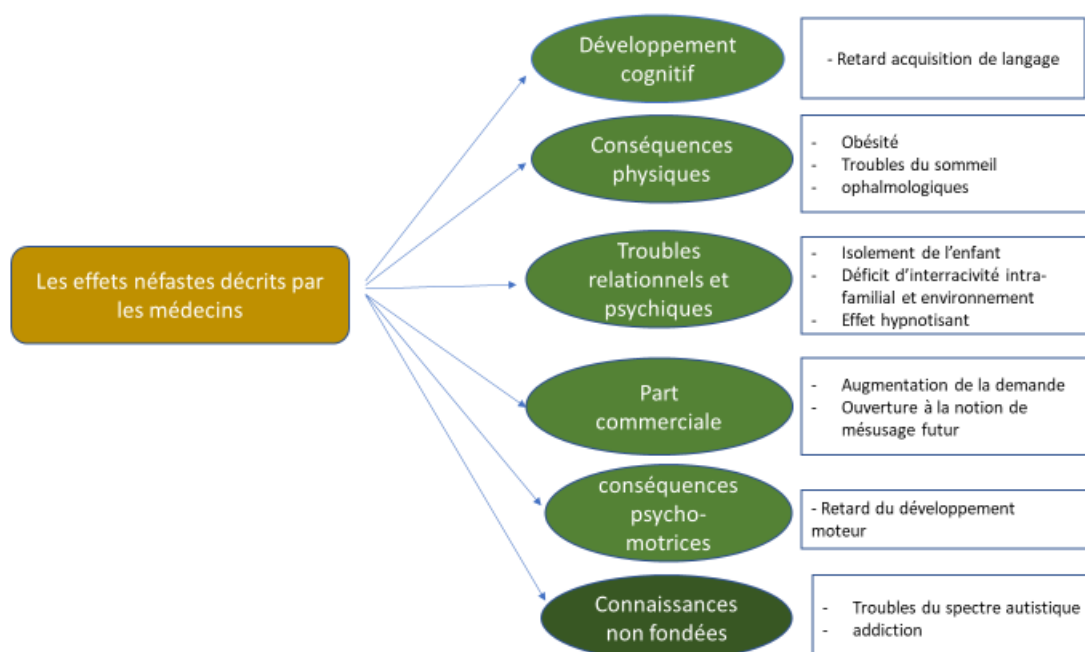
Les effets néfastes décrits par les médecins

Développement cognitif

- Retard acquisition de langage

Conséquences physiques

- Obésité
- Troubles du sommeil
- ophalmologiques

Troubles relationnels et psychiques

- Isolement de l'enfant
- Déficit d'interracivité intra-familial et environnement
- Effet hypnotisant

Part commerciale

- Augmentation de la demande
- Ouverture à la notion de mésusage futur

conséquences psycho-motrices

- Retard du développement moteur

Connaissances non fondées

- Troubles du spectre autistique
- addiction